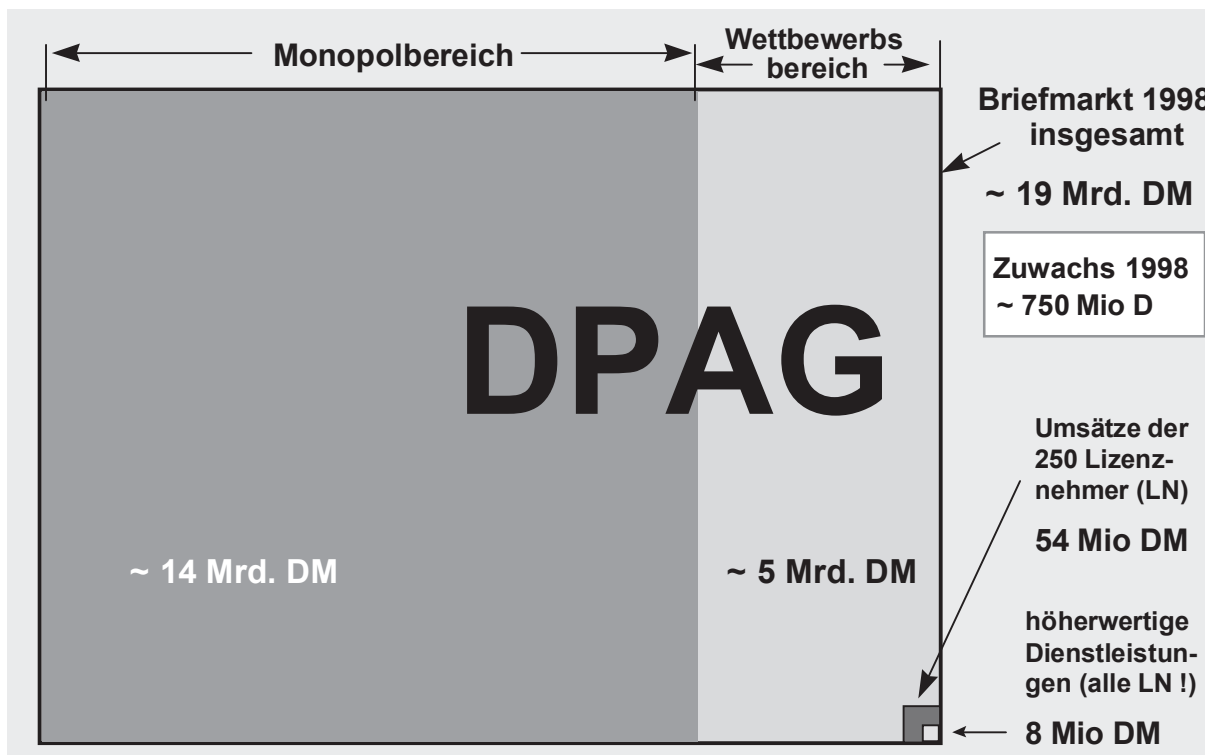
Monopolbereich

Wettbewerbs bereich

Briefmarkt 1998 insgesamt

~ 19 Mrd. DM

Zuwachs 1998 ~ 750 Mio D

DPAG

Umsätze der 250 Lizenznehmer (LN)

54 Mio DM

~ 14 Mrd. DM

~ 5 Mrd. DM

höherwertige Dienstleistungen (alle LN !)

8 Mio DM